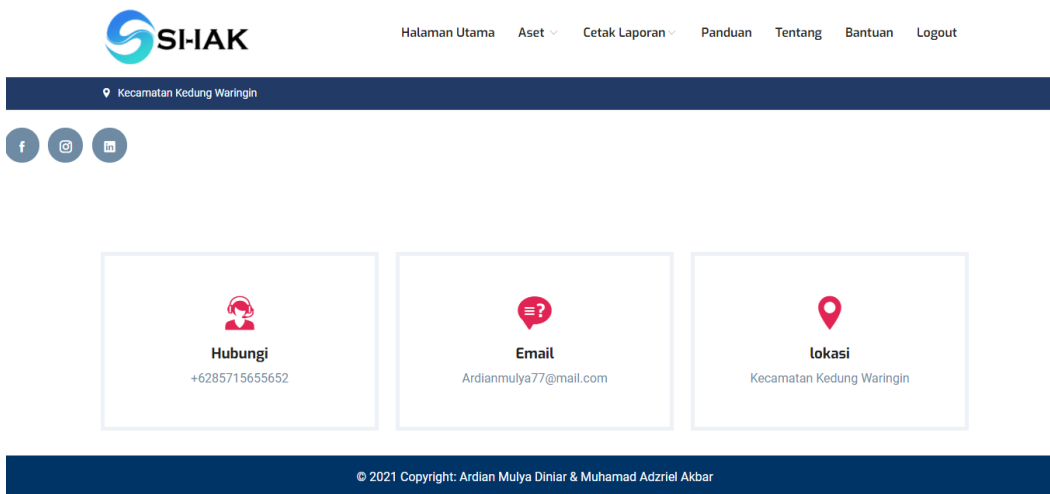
SI-IAK

Halaman Utama Aset Cetak Laporan Panduan Tentang Bantuan Logout

Kecamatan Kedung Waringin

Hubungi
+6285715655652

Email
Ardianmulya77@mail.com

lokasi
Kecamatan Kedung Waringin

© 2021 Copyright: Ardian Mulya Diniar & Muhamad Adzriel Akbar